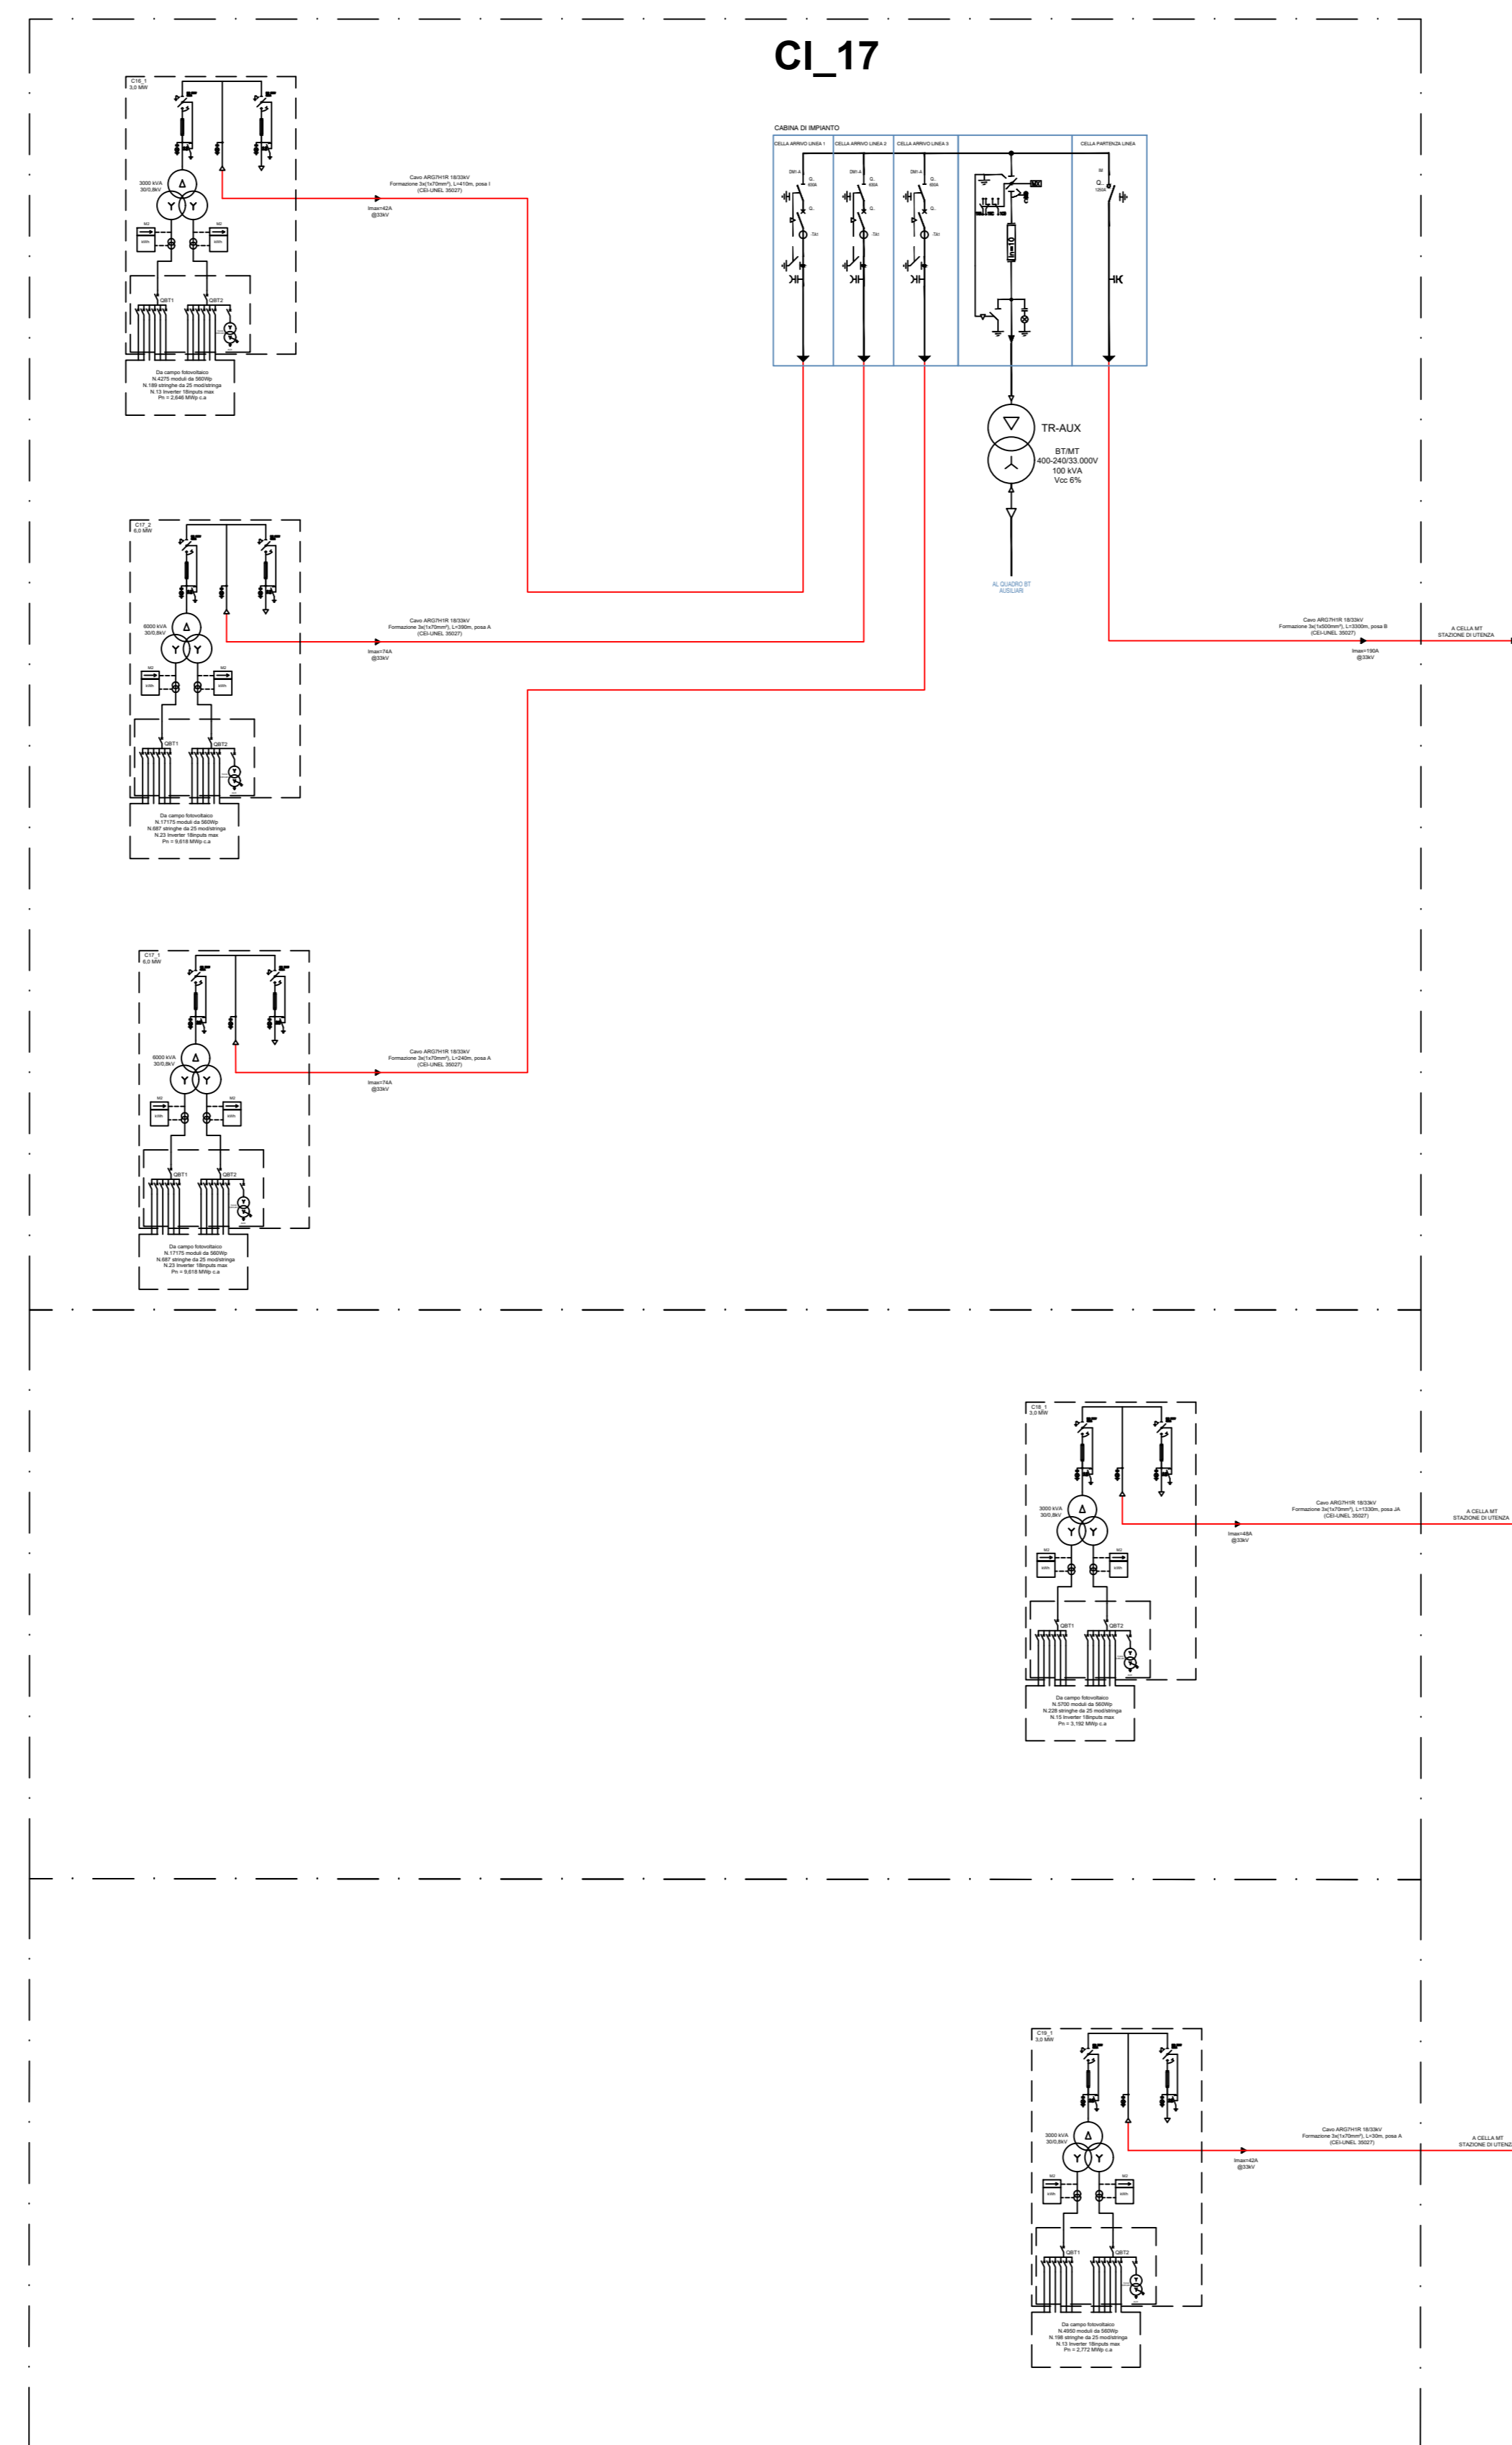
CI_17

C16_1
3,0 MW

3000 kVA
30/0,8kV

QBT1 QBT2

Da campo fotovoltaico
N.4275 moduli da 560Wp
N.189 stringhe da 25 mod/stringa
N.13 Inverter 18inputs max
Pn = 2,646 MWp c.a

Cavo ARG7H1R 18/33kV
Formazione 3x(1x70mm²), L=410m, posa I
(CEI-UNEL 35027)
Imax=42A
@33kV

CABINA DI IMPIANTO
CELLA ARRIVO LINEA 1
CELLA ARRIVO LINEA 2
CELLA ARRIVO LINEA 3
CELLA PARTENZA LINEA

TR-AUX
BT/MT
400-240/33.000V
100 kVA
Vcc 6%

AL QUADRO BT
AUSILIARI

C17_2
6,0 MW

6000 kVA
30/0,8kV

QBT1 QBT2

Da campo fotovoltaico
N.17175 moduli da 560Wp
N.687 stringhe da 25 mod/stringa
N.23 Inverter 18inputs max
Pn = 9,618 MWp c.a

Cavo ARG7H1R 18/33kV
Formazione 3x(1x70mm²), L=390m, posa A
(CEI-UNEL 35027)
Imax=74A
@33kV

Cavo ARG7H1R 18/33kV
Formazione 3x(1x500mm²), L=3300m, posa B
(CEI-UNEL 35027)
Imax=190A
@33kV

A CELLA MT
STAZIONE DI UTENZA

C17_1
6,0 MW

6000 kVA
30/0,8kV

QBT1 QBT2

Da campo fotovoltaico
N.17175 moduli da 560Wp
N.687 stringhe da 25 mod/stringa
N.23 Inverter 18inputs max
Pn = 9,618 MWp c.a

Cavo ARG7H1R 18/33kV
Formazione 3x(1x70mm²), L=240m, posa A
(CEI-UNEL 35027)
Imax=74A
@33kV

C18_1
3,0 MW

3000 kVA
30/0,8kV

QBT1 QBT2

Da campo fotovoltaico
N.5700 moduli da 560Wp
N.228 stringhe da 25 mod/stringa
N.15 Inverter 18inputs max
Pn = 3,192 MWp c.a

Cavo ARG7H1R 18/33kV
Formazione 3x(1x70mm²), L=1330m, posa JA
(CEI-UNEL 35027)
Imax=48A
@33kV

A CELLA MT
STAZIONE DI UTENZA

C19_1
3,0 MW

3000 kVA
30/0,8kV

QBT1 QBT2

Da campo fotovoltaico
N.4950 moduli da 560Wp
N.198 stringhe da 25 mod/stringa
N.13 Inverter 18inputs max
Pn = 2,772 MWp c.a

Cavo ARG7H1R 18/33kV
Formazione 3x(1x70mm²), L=30m, posa A
(CEI-UNEL 35027)
Imax=42A
@33kV

A CELLA MT
STAZIONE DI UTENZ